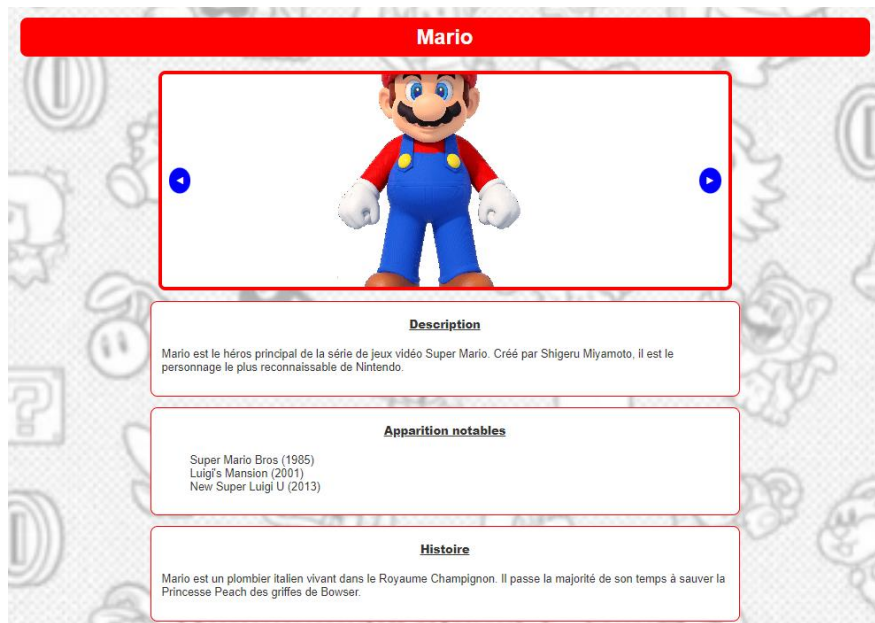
Mario

Description

Mario est le héros principal de la série de jeux vidéo Super Mario. Créé par Shigeru Miyamoto, il est le personnage le plus reconnaissable de Nintendo.

Apparition notables

Super Mario Bros (1985)
Luigi's Mansion (2001)
New Super Luigi U (2013)

Histoire

Mario est un plombier italien vivant dans le Royaume Champignon. Il passe la majorité de son temps à sauver la Princesse Peach des griffes de Bowser.